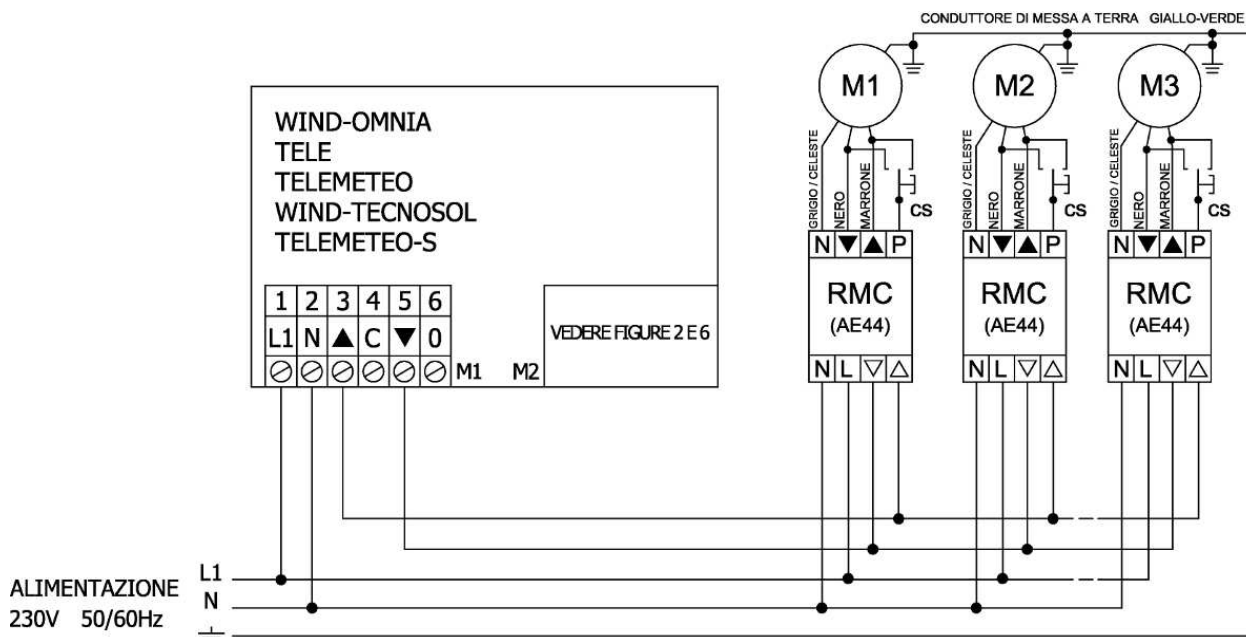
CONDUTTORE DI MESSA A TERRA GIALLO-VERDE

WIND-OMNIA
TELE
TELEMETEO
WIND-TECNOSOL
TELEMETEO-S

| 1 | 2 | 3 | 4 | 5 | 6 |
|---|---|---|---|---|---|
| L1 | N | ▲ | C | ▼ | 0 |

M1 M2

VEDERE FIGURE 2 E 6

M1
GRIGIO / CELESTE
NERO
MARRONE
CS
N ▼ ▲ P
RMC
(AE44)
N L ▽ △

M2
GRIGIO / CELESTE
NERO
MARRONE
CS
N ▼ ▲ P
RMC
(AE44)
N L ▽ △

M3
GRIGIO / CELESTE
NERO
MARRONE
CS
N ▼ ▲ P
RMC
(AE44)
N L ▽ △

ALIMENTAZIONE
230V 50/60Hz
L1
N